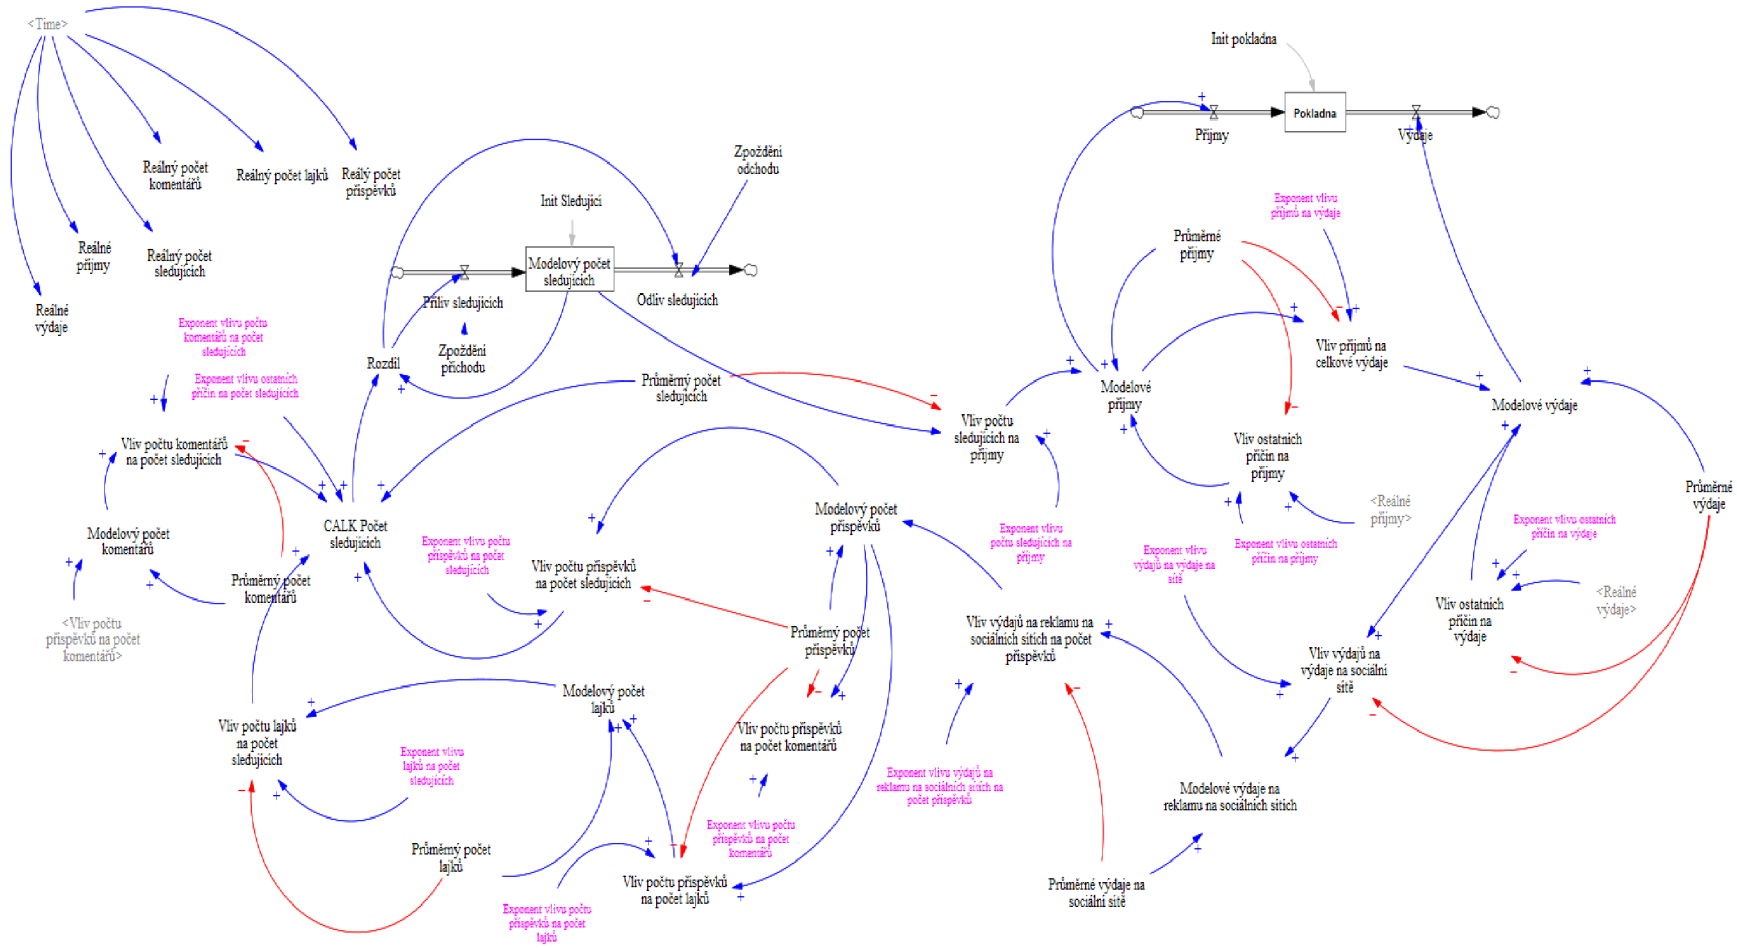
<Time>

Reálné výdaje

Reálné příjmy

Reálný počet komentářů

Reálný počet sledujících

Reálný počet lajků

Reálý počet příspěvků

Init Sledujici

Modelový počet sledujících

Zpoždění odchodu

Příliv sledujících

Odliv sledujících

Zpoždění příchodu

Rozdíl

Exponent vlivu počtu komentářů na počet sledujících

Exponent vlivu ostatních příčin na počet sledujících

Průměrný počet sledujících

Vliv počtu komentářů na počet sledujících

CALK Počet sledujících

Modelový počet komentářů

Průměrný počet komentářů

<Vliv počtu příspěvků na počet komentářů>

Exponent vlivu počtu příspěvků na počet sledujících

Vliv počtu příspěvků na počet sledujících

Modelový počet příspěvků

Průměrný počet příspěvků

Modelový počet lajků

Vliv počtu lajků na počet sledujících

Exponent vlivu lajků na počet sledujících

Vliv počtu příspěvků na počet komentářů

Exponent vlivu počtu příspěvků na počet komentářů

Průměrný počet lajků

Vliv počtu příspěvků na počet lajků

Exponent vlivu počtu příspěvků na počet lajků

Init pokladna

Příjmy

Pokladna

Výdaje

Exponent vlivu příjmů na výdaje

Průměrné příjmy

Vliv příjmů na celkové výdaje

Modelové příjmy

Modelové výdaje

Vliv počtu sledujících na příjmy

Exponent vlivu počtu sledujících na příjmy

Vliv ostatních příčin na příjmy

<Reálné příjmy>

Exponent vlivu ostatních příčin na příjmy

Exponent vlivu výdajů na výdaje na sítě

Průměrné výdaje

Exponent vlivu ostatních příčin na výdaje

Vliv ostatních příčin na výdaje

<Reálné výdaje>

Vliv výdajů na reklamu na sociálních sítích na počet příspěvků

Vliv výdajů na výdaje na sociální sítě

Exponent vlivu výdajů na reklamu na sociálních sítích na počet příspěvků

Modelové výdaje na reklamu na sociálních sítích

Průměrné výdaje na sociální sítě